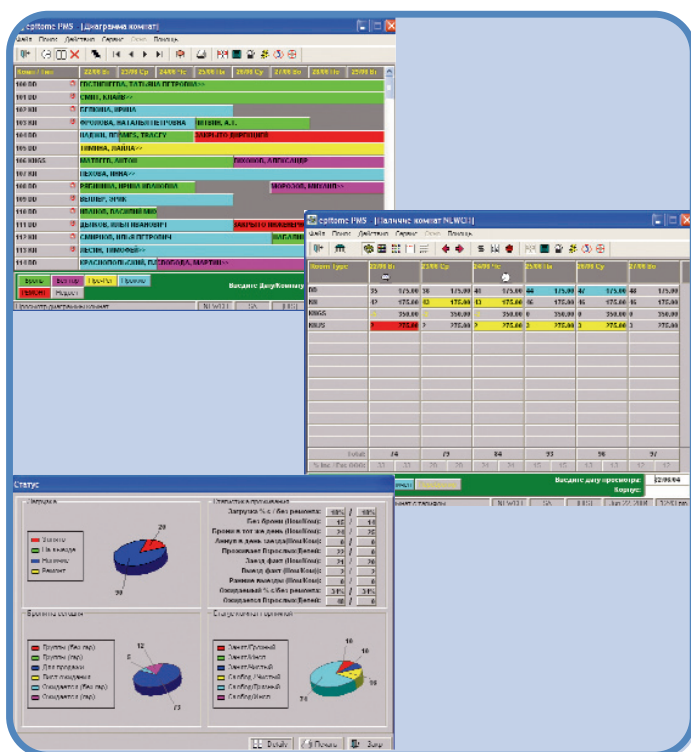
epitome PMS [Диаграмма комнат]

Файл Почта Действия Сервис Окно Помощь

Комн / тип 23/05 Вт 24/05 Ср 25/05 Чт 26/05 Пт 27/05 Сб 28/05 Вс

100 DD ГОСТИНСКАЯ, ТАТЬЯНА ПЕТРОВНА>>
101 DD СМИТ, КЛАЙВ>>
102 DD ЕГОРОВА, ИРИНА
103 KK ФРОЛОВА, НАТАЛЬЯ ПЕТРОВНА ИЛЬИН, А.Т.
104 KK НАЙЕН, ПРИМУС, ТРАСГУ ЗАКРЫТО ДИРЕКЦИЯ
105 DD ЗИМИНА, ЛАЙЛА>>
106 KNGS МАТВЕЕВ, АНТОН ПЕХОВОВ, АЛЕКСАНДР
107 KK ПЕХОВА, ИННА>>
108 DD РЯБИНИНА, ИРИНА ИВАНОВНА МОРОЗОВ, МИХАИЛ>>
109 DD ВЕЛИЕР, ЭРИК
110 DD ИВАНОВ, ВАСИЛИЙ МИХ
111 DD ДЫКОВ, ЯКОВ ИВАНОВИЧ ЗАКРЫТО НА РЕМОНТ
112 KK СМИРНОВ, ИЛЬЯ ПЕТРОВИЧ НАТАЛЬЯ
113 KK ЯКСИН, ТИМОФЕЙ>>
114 DD КРАСНОПОЛЬСКИЙ, ПАВЕЛ СВОБОДА, МАРТИН>>

Бронь Выезды Гр.выезд Проживание Ремонт Резерв

Введите дату/комнату

Просмотр диаграммы комнат NLW31

epitome PMS [Наличие комнат NLW31]

Файл Почта Действия Сервис Окно Помощь

| Комн Тип | 23/05 Вт | | 24/05 Ср | | 25/05 Чт | | 26/05 Пт | | 27/05 Сб | | 28/05 Вс | |
|---|---|---|---|---|---|---|---|---|---|---|---|---|
| DD | 35 | 175.00 | 38 | 175.00 | 40 | 175.00 | 44 | 175.00 | 47 | 175.00 | 40 | 175.00 |
| KK | 37 | 175.00 | 42 | 175.00 | 40 | 175.00 | 46 | 175.00 | 46 | 175.00 | 45 | 175.00 |
| KNGS | 2 | 350.00 | 2 | 350.00 | 2 | 350.00 | 2 | 350.00 | 2 | 350.00 | 2 | 350.00 |
| KNGS | 1 | 275.00 | 2 | 275.00 | 2 | 275.00 | 2 | 275.00 | 3 | 275.00 | 2 | 275.00 |
| Total | 74 | | 79 | | 84 | | 95 | | 96 | | 97 | |

Введите дату просмотра: 22/05/04
Корпус:

Статус

Загрузка

Занято
На выезде
Наличие
Ремонт

20
50

Статистика проживания

Загрузка % с / без ремонта: 68% / 68%
Без брони (Пош/Комн): 15 / 15
Броня в тот же день (Пош/Комн): 34 / 75
Аннуляция в день заезда (Пош/Комн): 0 / 0
Прожив. Просрочка (Пош/Комн): 22 / 0
Заезд факт (Пош/Комн): 34 / 70
Выезд факт (Пош/Комн): 20 / 0
Ранние выезды (Пош/Комн): 0 / 0
Ожидаемая % с/без ремонта: 34% / 34%
Ожидается Пров.выезд: 0 / 0

Брони на складе

Группы (без гар)
Группы (без гар)
Для продажи
Лист ожидания
Ожидается (без гар)
Ожидается (гар)

12
6
73

Статус комнат горничной

Занят/Грязный
Занят/Чистый
Занят/Чистый
Свобод./Чистый
Свобод./Грязный
Свобод./Жилой

10
10
10
74

Details Печать Закр